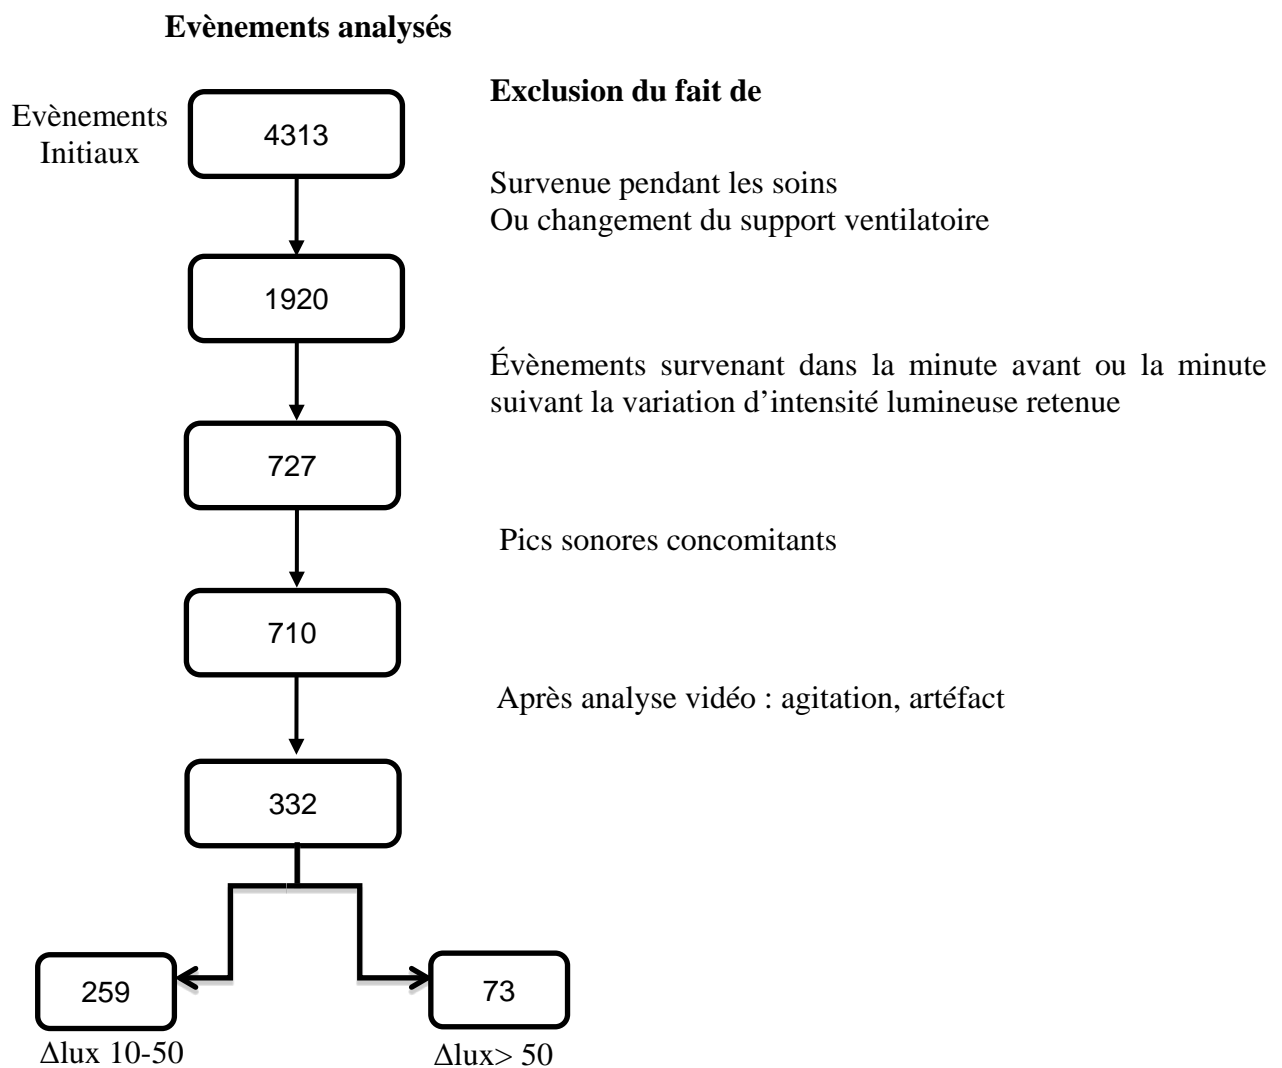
Evènements analysés

Evènements Initiaux

4313

Exclusion du fait de

Survenue pendant les soins
Ou changement du support ventilatoire

1920

Évènements survenant dans la minute avant ou la minute suivant la variation d'intensité lumineuse retenue

727

Pics sonores concomitants

710

Après analyse vidéo : agitation, artéfact

332

259

Δlux 10-50

73

Δlux> 50